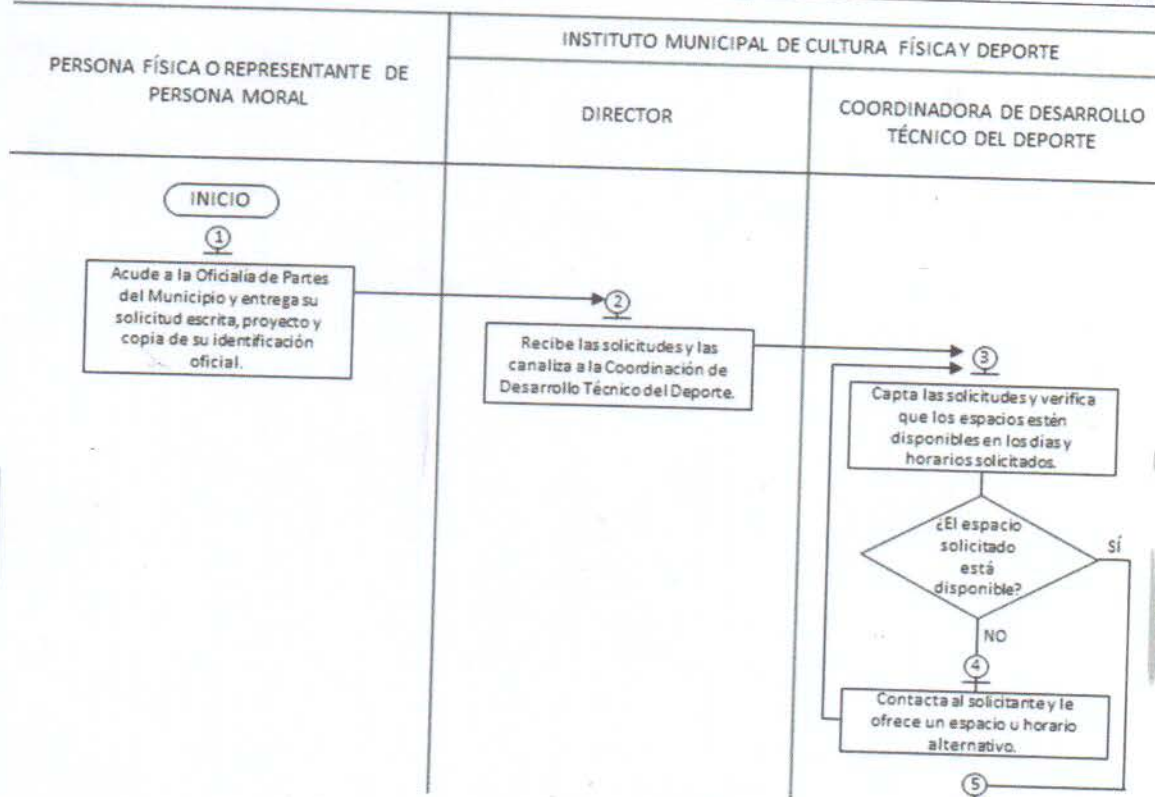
PERSONA FÍSICA O REPRESENTANTE DE PERSONA MORAL

INSTITUTO MUNICIPAL DE CULTURA FÍSICA Y DEPORTE

DIRECTOR

COORDINADORA DE DESARROLLO TÉCNICO DEL DEPORTE

INICIO

1

Acude a la Oficialía de Partes del Municipio y entrega su solicitud escrita, proyecto y copia de su identificación oficial.

2

Recibe las solicitudes y las canaliza a la Coordinación de Desarrollo Técnico del Deporte.

3

Capta las solicitudes y verifica que los espacios estén disponibles en los dias y horarios solicitados.

¿El espacio solicitado está disponible?

SÍ

NO

4

Contacta al solicitante y le ofrece un espacio u horario alternativo.

5